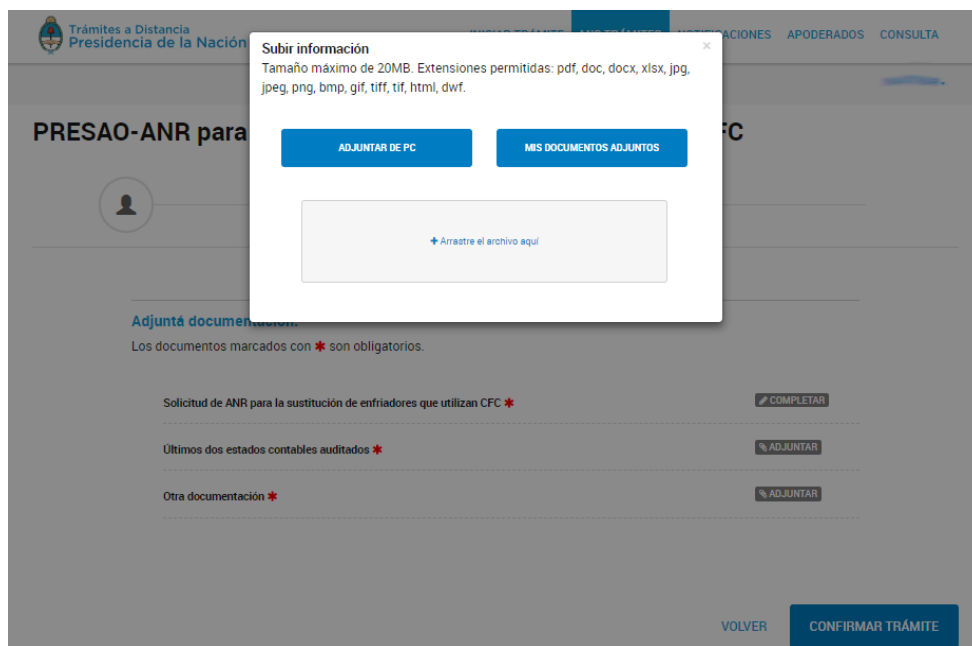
Trámites a Distancia
Presidencia de la Nación

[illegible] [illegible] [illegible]ACIONES APODERADOS CONSULTA

PRESAO-ANR para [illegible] FC

Subir información
Tamaño máximo de 20MB. Extensiones permitidas: pdf, doc, docx, xlsx, jpg, jpeg, png, bmp, gif, tiff, tif, html, dwf.

×

ADJUNTAR DE PC

MIS DOCUMENTOS ADJUNTOS

+ Arrastre el archivo aquí

Adjuntá documen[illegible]

Los documentos marcados con ✱ son obligatorios.

Solicitud de ANR para la sustitución de enfriadores que utilizan CFC ✱

COMPLETAR

Últimos dos estados contables auditados ✱

ADJUNTAR

Otra documentación ✱

ADJUNTAR

VOLVER

CONFIRMAR TRÁMITE